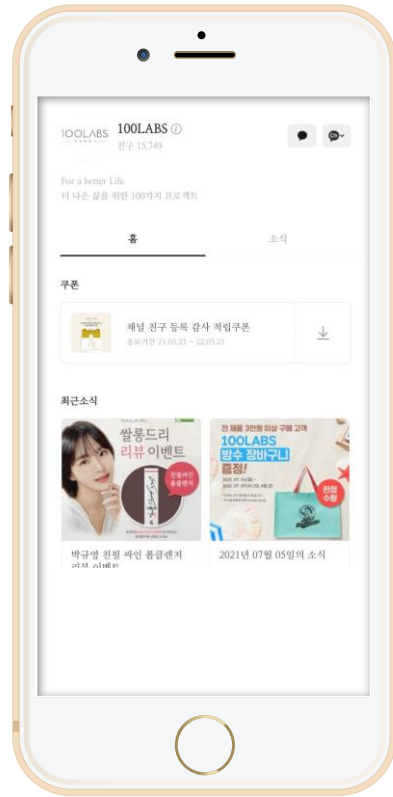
100LABS

100LABS ⓘ
친구 15,749

For a better Life
더 나은 삶을 위한 100가지 프로젝트

홈

소식

쿠폰

채널 친구 등록 감사 적립쿠폰
증정기간 21.05.21 ~ 22.05.21

최근소식

쌀롱드리 리뷰 이벤트

전 제품 3만원 이상 구매 고객
100LABS
방수 장바구니
증정!

한정 수량

박규영 친필 싸인 폼클렌징 리뷰 이벤트

2021년 07월 05일의 소식